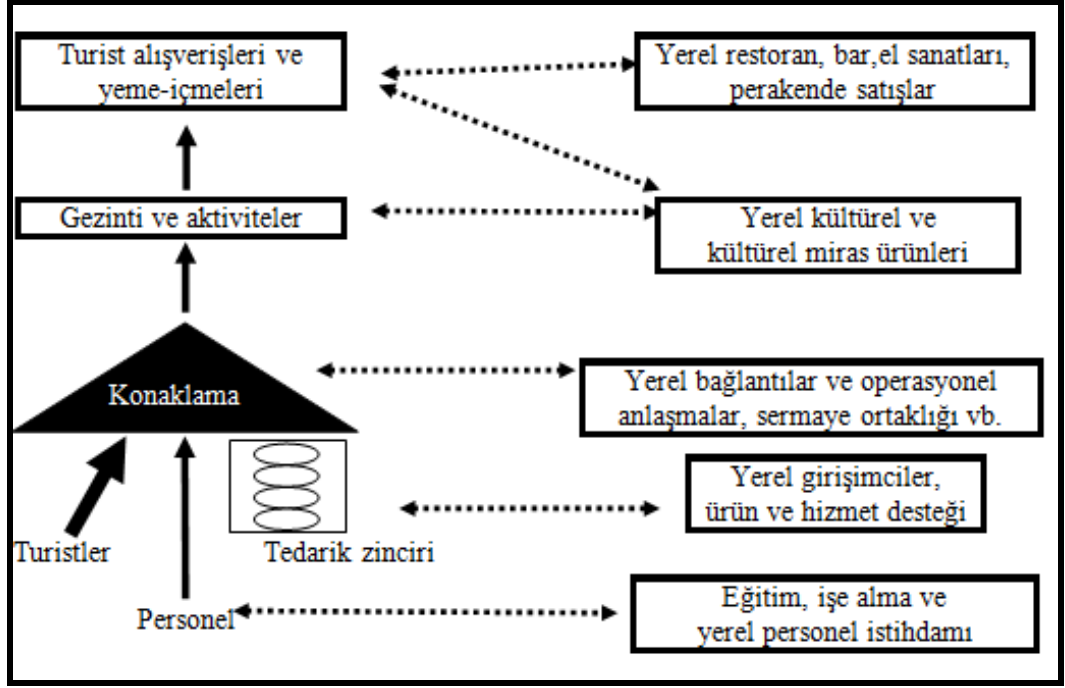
Turist alışverişleri ve yeme-içmeleri

Yerel restoran, bar,el sanatları, perakende satışlar

Gezinti ve aktiviteler

Yerel kültürel ve kültürel miras ürünleri

Konaklama

Yerel bağlantılar ve operasyonel anlaşmalar, sermaye ortaklığı vb.

Yerel girişimciler, ürün ve hizmet desteği

Turistler

Tedarik zinciri

Personel

Eğitim, işe alma ve yerel personel istihdamı